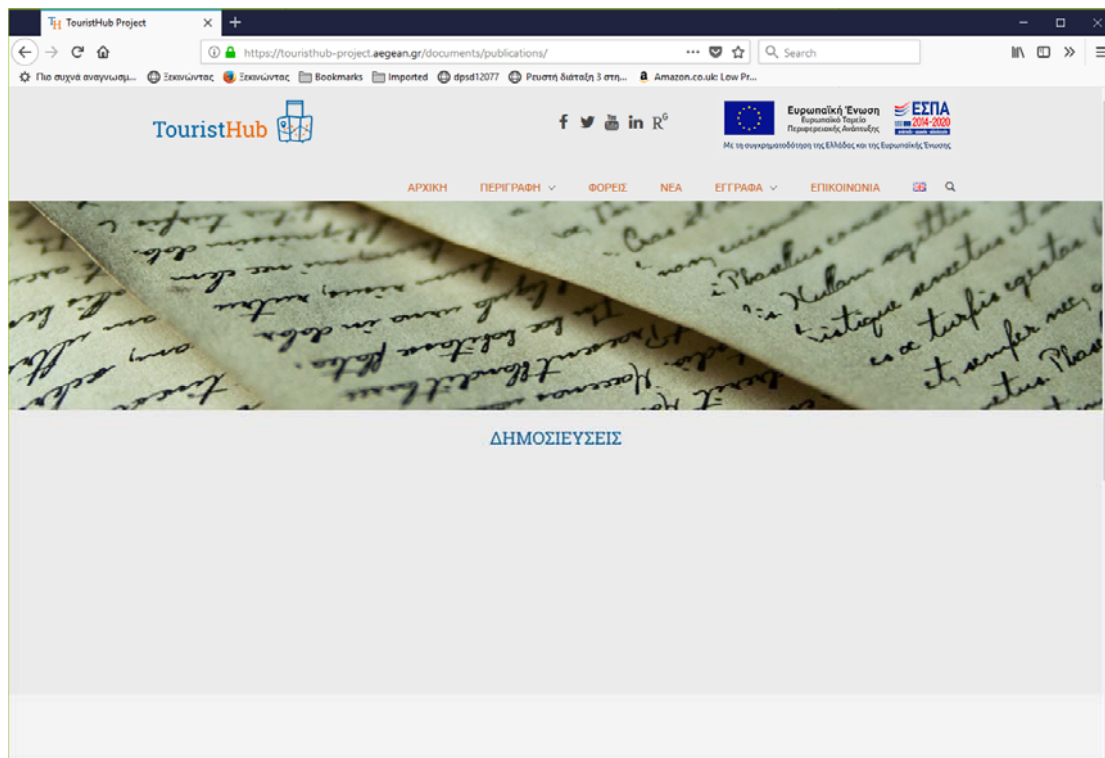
TH TouristHub Project × +

https://touristhub-project.aegean.gr/documents/publications/ ··· Search

Πιο συχνά αναγνωσμ... Ξεκινώντας Ξεκινώντας Bookmarks Imported dpsd12077 Ρευστή διάταξη 3 στη... Amazon.co.uk: Low Pr...

TouristHub

f in $R^G$

Ευρωπαϊκή Ένωση Ευρωπαϊκό Ταμείο Περιφερειακής Ανάπτυξης ΕΣΠΑ 2014-2020

Με τη συγχρηματοδότηση της Ελλάδας και της Ευρωπαϊκής Ένωσης

ΑΡΧΙΚΗ ΠΕΡΙΓΡΑΦΗ ΦΟΡΕΙΣ ΝΕΑ ΕΓΓΡΑΦΑ ΕΠΙΚΟΙΝΩΝΙΑ

ΔΗΜΟΣΙΕΥΣΕΙΣ